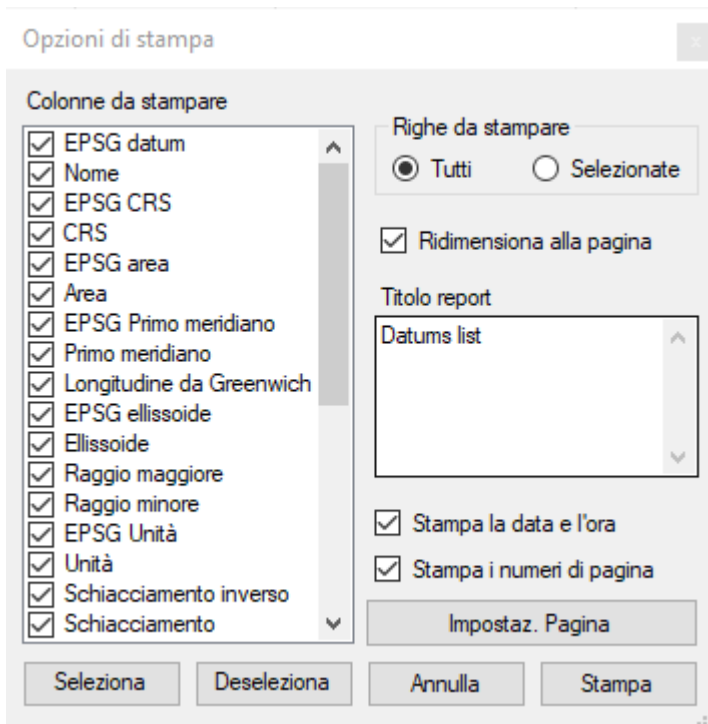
Opzioni di stampa

Colonne da stampare

EPSG datum
Nome
EPSG CRS
CRS
EPSG area
Area
EPSG Primo meridiano
Primo meridiano
Longitudine da Greenwich
EPSG ellissoide
Ellissoide
Raggio maggiore
Raggio minore
EPSG Unità
Unità
Schiacciamento inverso
Schiacciamento

Righe da stampare
Tutti
Selezionate

Ridimensiona alla pagina

Titolo report

Datums list

Stampa la data e l'ora
Stampa i numeri di pagina

Impostaz. Pagina

Seleziona
Deseleziona
Annulla
Stampa